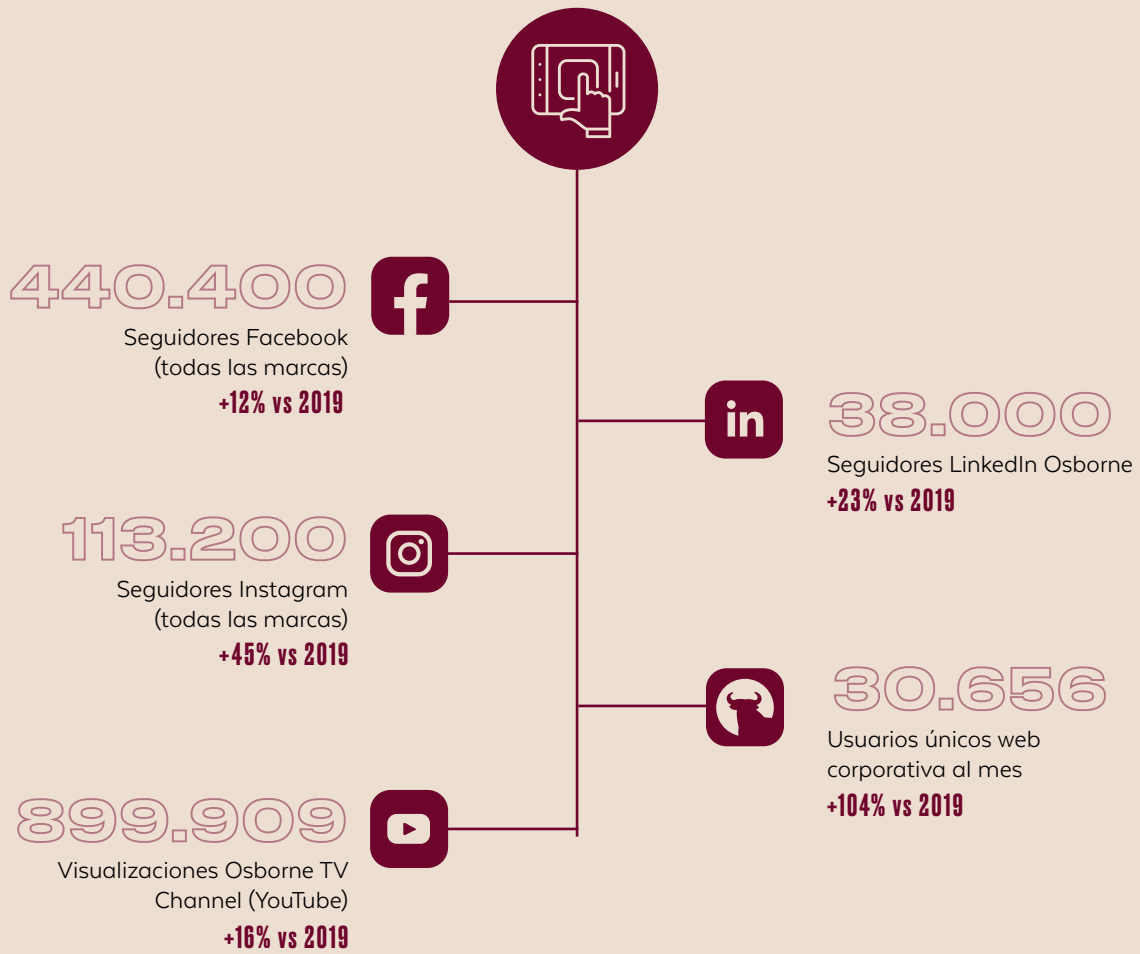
440.400
Seguidores Facebook (todas las marcas)
+12% vs 2019

38.000
Seguidores LinkedIn Osborne
+23% vs 2019

113.200
Seguidores Instagram (todas las marcas)
+45% vs 2019

30.656
Usuarios únicos web corporativa al mes
+104% vs 2019

899.909
Visualizaciones Osborne TV Channel (YouTube)
+16% vs 2019